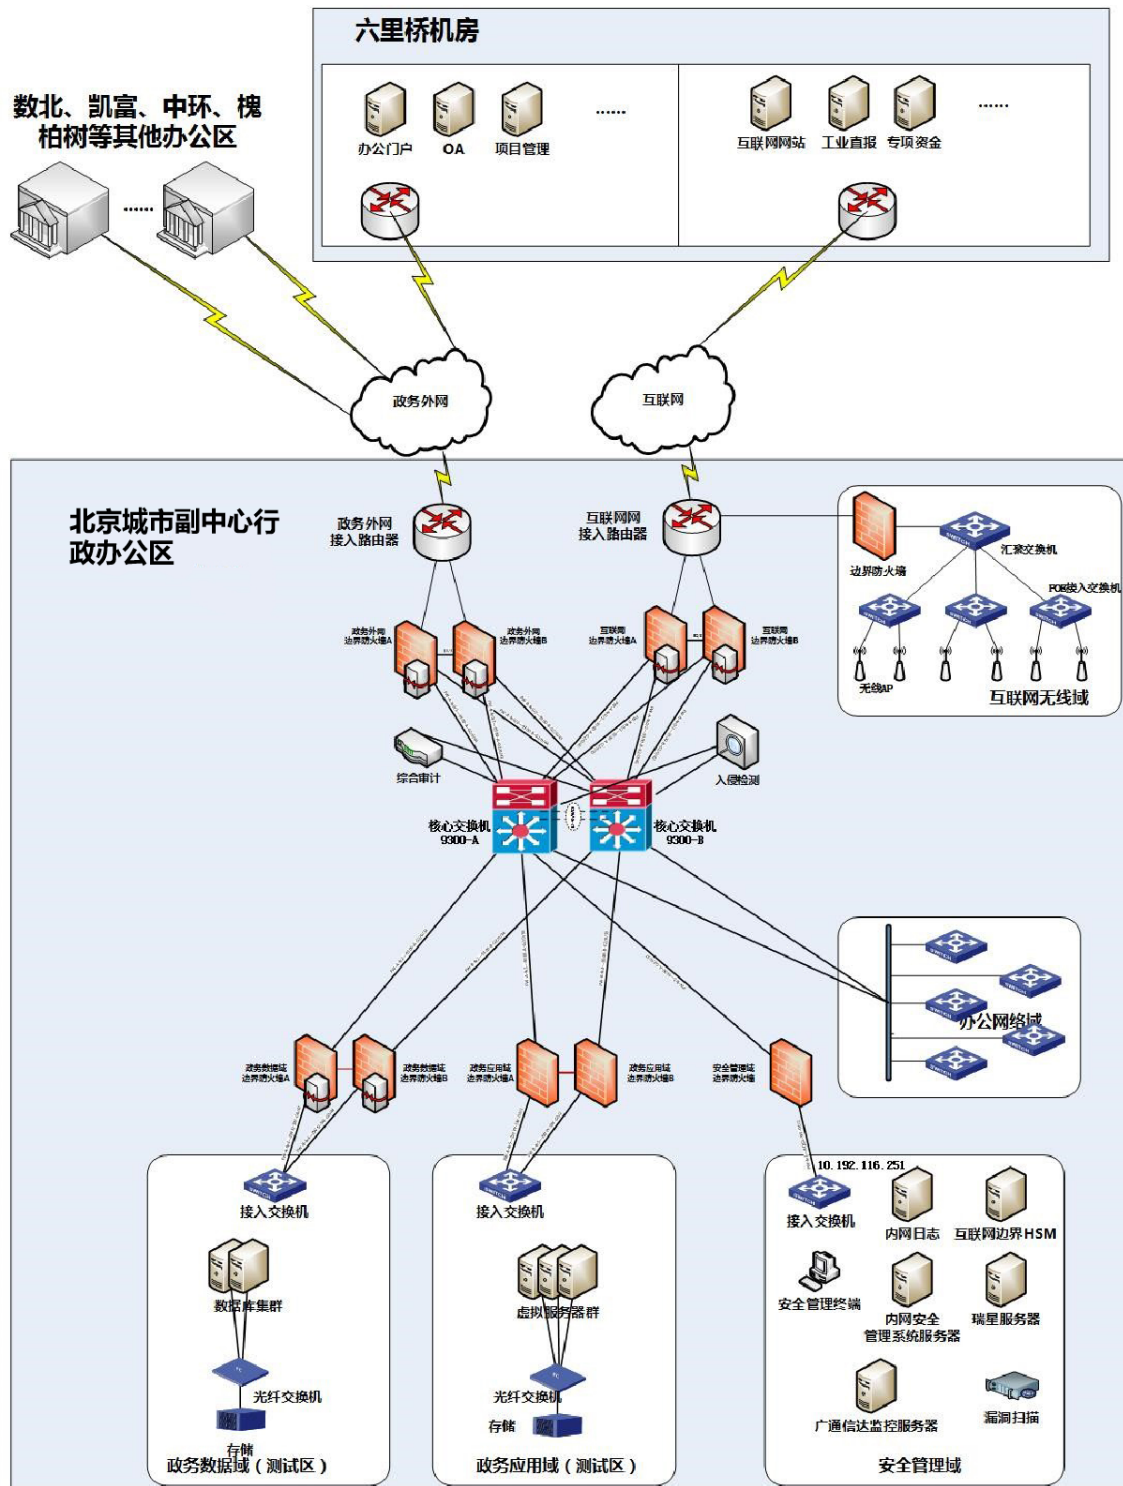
六里桥机房

数北、凯富、中环、槐柏树等其他办公区

......

办公门户 OA 项目管理

......

互联网网站 工业直报 专项资金

......

政务外网

互联网

北京城市副中心行政办公区

政务外网接入路由器

互联网网接入路由器

边界防火墙

汇聚交换机

POE接入交换机

无线AP

互联网无线域

政务外网边界防火墙A

政务外网边界防火墙B

互联网边界防火墙A

互联网边界防火墙B

综合审计

入侵检测

核心交换机 9300-A

核心交换机 9300-B

办公网络域

政务数据域边界防火墙A

政务数据域边界防火墙B

政务应用域边界防火墙A

政务应用域边界防火墙B

安全管理域边界防火墙

10.192.116.251

接入交换机

数据库集群

光纤交换机

存储

政务数据域（测试区）

接入交换机

虚拟服务器群

光纤交换机

存储

政务应用域（测试区）

接入交换机

内网日志

互联网边界HSM

安全管理终端

内网安全管理系统服务器

瑞星服务器

广通信达监控服务器

漏洞扫描

安全管理域